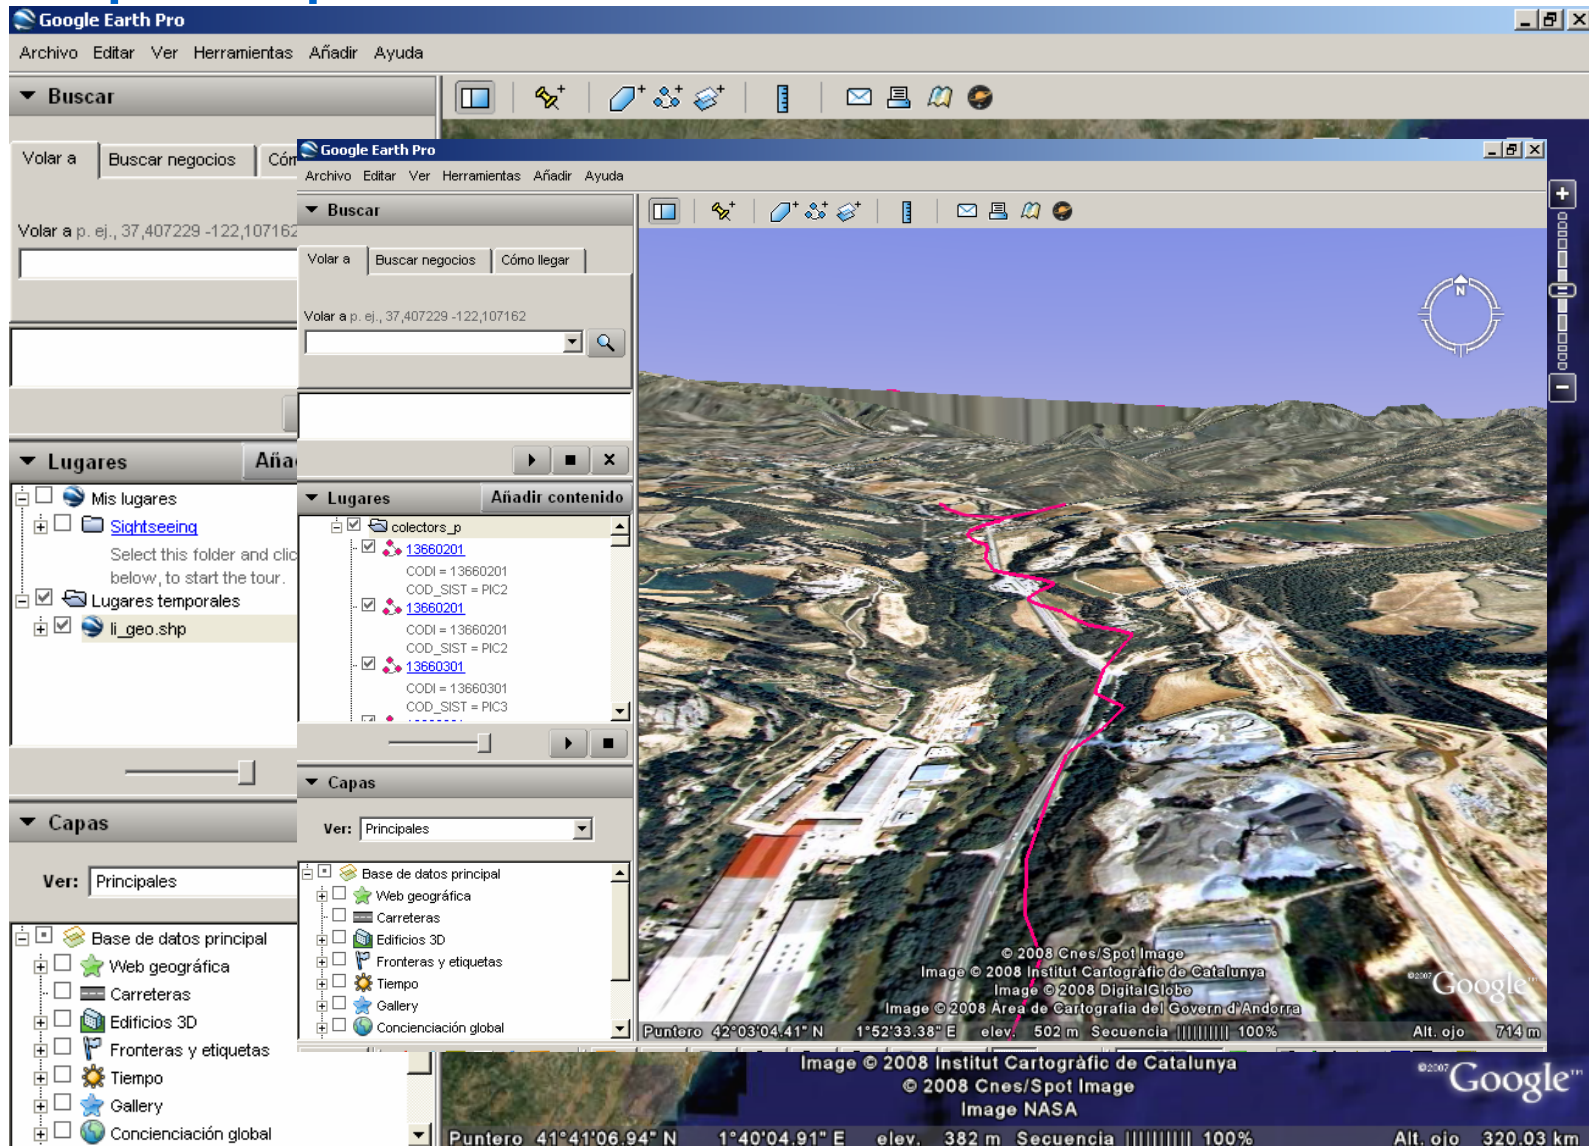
Google Earth Pro
Archivo Editar Ver Herramientas Añadir Ayuda
Buscar
Volar a Buscar negocios Cóm
Volar a p. ej., 37,407229 -122,107162
Lugares Aña
Mis lugares
Sightseeing
Select this folder and clic below, to start the tour.
Lugares temporales
li_geo.shp
Capas
Ver: Principales
Base de datos principal
Web geográfica
Carreteras
Edificios 3D
Fronteras y etiquetas
Tiempo
Gallery
Concienciación global

Google Earth Pro
Archivo Editar Ver Herramientas Añadir Ayuda
Buscar
Volar a Buscar negocios Cómo llegar
Volar a p. ej., 37,407229 -122,107162
Lugares Añadir contenido
colectors_p
13660201
CODI = 13660201
COD_SIST = PIC2
13660201
CODI = 13660201
COD_SIST = PIC2
13660301
CODI = 13660301
COD_SIST = PIC3
Capas
Ver: Principales
Base de datos principal
Web geográfica
Carreteras
Edificios 3D
Fronteras y etiquetas
Tiempo
Gallery
Concienciación global

N
© 2008 Cnes/Spot Image
Image © 2008 Institut Cartogràfic de Catalunya
Image © 2008 DigitalGlobe
Image © 2008 Àrea de Cartografia del Govern d'Andorra
©2007 Google
Puntero 42°03'04.41" N 1°52'33.38" E elev. 502 m Secuencia |||||||| 100% Alt. ojo 714 m

Image © 2008 Institut Cartogràfic de Catalunya
© 2008 Cnes/Spot Image
Image NASA
©2007 Google
Puntero 41°41'06.94" N 1°40'04.91" E elev. 382 m Secuencia |||||||| 100% Alt. ojo 320.03 km